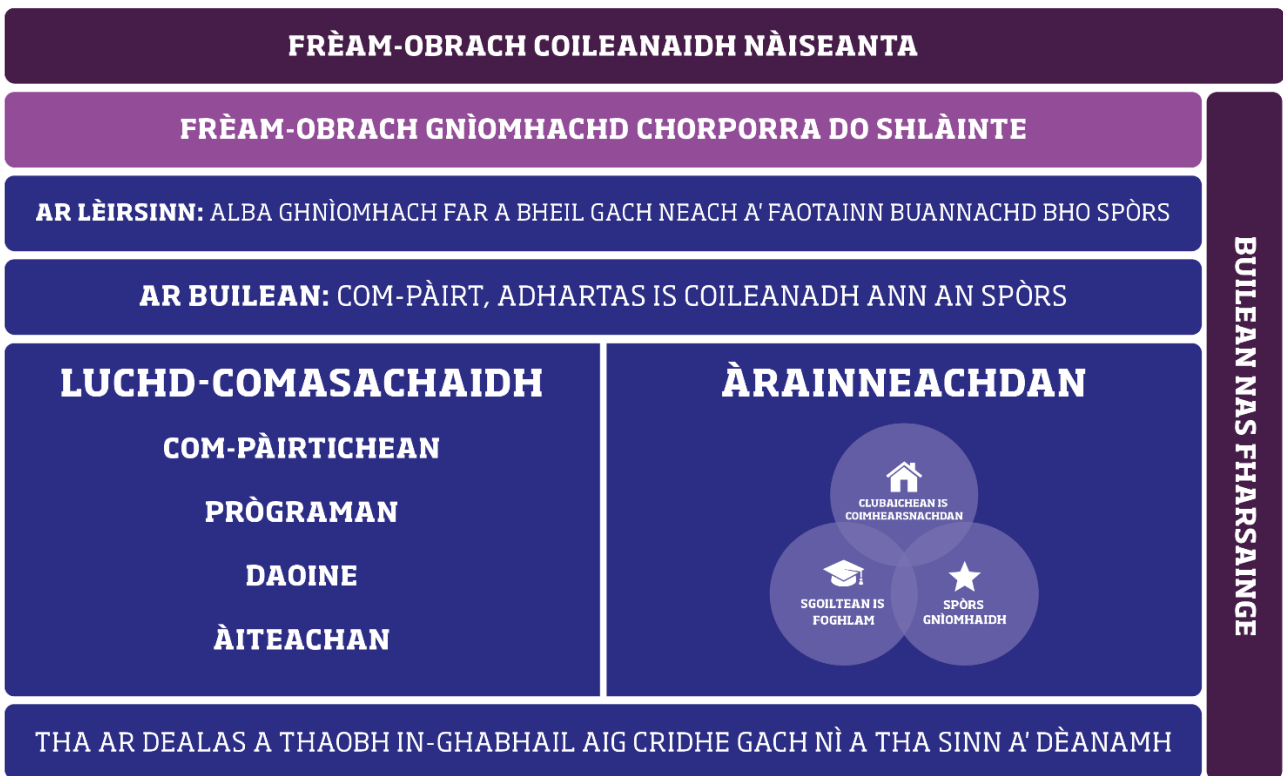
FRÈAM-OBRACH COILEANAIDH NÀISEANTA

FRÈAM-OBRACH GNÌOMHACHD CHORPORRA DO SHLÀINTE

AR LÈIRSINN: ALBA GHNÌOMHACH FAR A BHEIL GACH NEACH A' FAOTAINN BUANNACHD BHO SPÒRS

AR BUILEAN: COM-PÀIRT, ADHARTAS IS COILEANADH ANN AN SPÒRS

LUCHD-COMASACHAIDH

COM-PÀIRTICHEAN

PRÒGRAMAN

DAOINE

ÀITEACHAN

ÀRAINNEACHDAN

CLUBAICHEAN IS COIMHEARSNACHDAN

SGOILTEAN IS FOGHLAM

SPÒRS GNÌOMHAIDH

BUILEAN NAS FHARSAINGE

THA AR DEALAS A THAOBH IN-GHABHAIL AIG CRIDHE GACH NÌ A THA SINN A' DÈANAMH